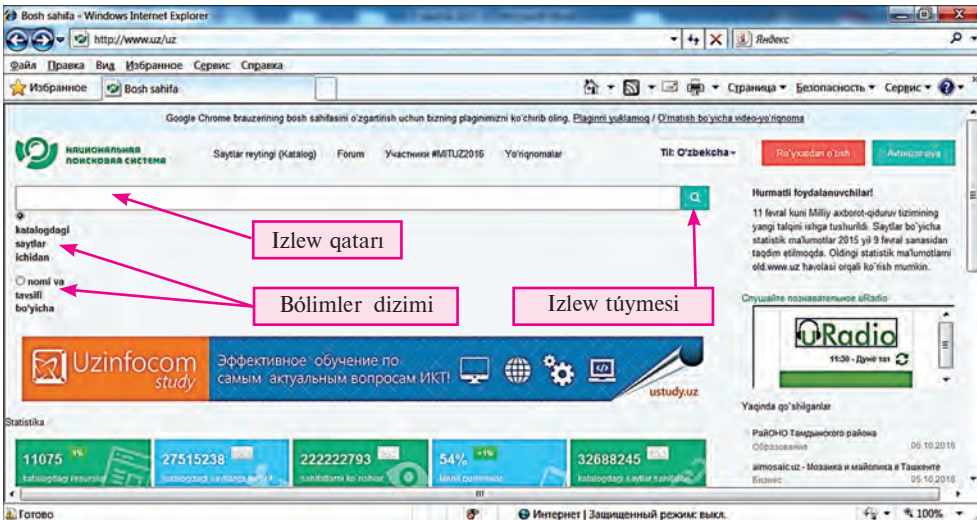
Bosh sahifa - Windows Internet Explorer

http://www.uz/uz

Яндекс

Файл Правка Вид Избранное Сервис Справка

Избранное

Bosh sahifa

Страница ▾ Безопасность ▾ Сервис ▾

Google Chrome brauzerining bosh sahifasini o'zgartirish uchun bizning plaginimizni ko'chirib oling. Plaginni yuklamoq / O'rnatish bo'yicha video-yo'riqnoma

НАЦИОНАЛЬНАЯ ПОИСКОВАЯ СИСТЕМА

Saytlar reytingi (Katalog) Forum Участники #MITUZ2016 Yo'riqnomalar

Til: O'zbekcha

Ro'yxatdan o'tish

Avtorizatsiya

katalogdagi saytlar ichidan

nomi va tavsifi bo'yicha

Izlew qatarı

Bólimler dizimi

Izlew túymesi

Hurmatli foydalanuvchilar!

11 fevral kuni Milliy axborot-qidiruv tizimining yangi talqini ishga tushurildi. Saytlar bo'yicha statistik ma'lumotlar 2015 yil 9 fevral sanasidan taqdim etilmoqda. Oldingi statistik ma'lumotlarni old.www.uz havolasi orqali ko'rish mumkin.

Слушайте познавательное uRadio

uRadio

11:30 - Дунё таі

Uzinfocom study

Эффективное обучение по самым актуальным вопросам ИКТ!

ustudy.uz

Statistika

11075 katalogdagi resurslar

27515238

222222793 sahifalarni ko'rishlar

54% Milliy qidiruvnar

32688245 katalogdagi saytlar tashriflar

Yaqinda qo'shilganlar

РайОНО Тамдыиского района Образование 05.10.2016

aimosaic.uz - Мозаика и майолика в Ташкенте Бизнес 05.10.2016

Готово

Интернет | Защищенный режим: выкл.

100%